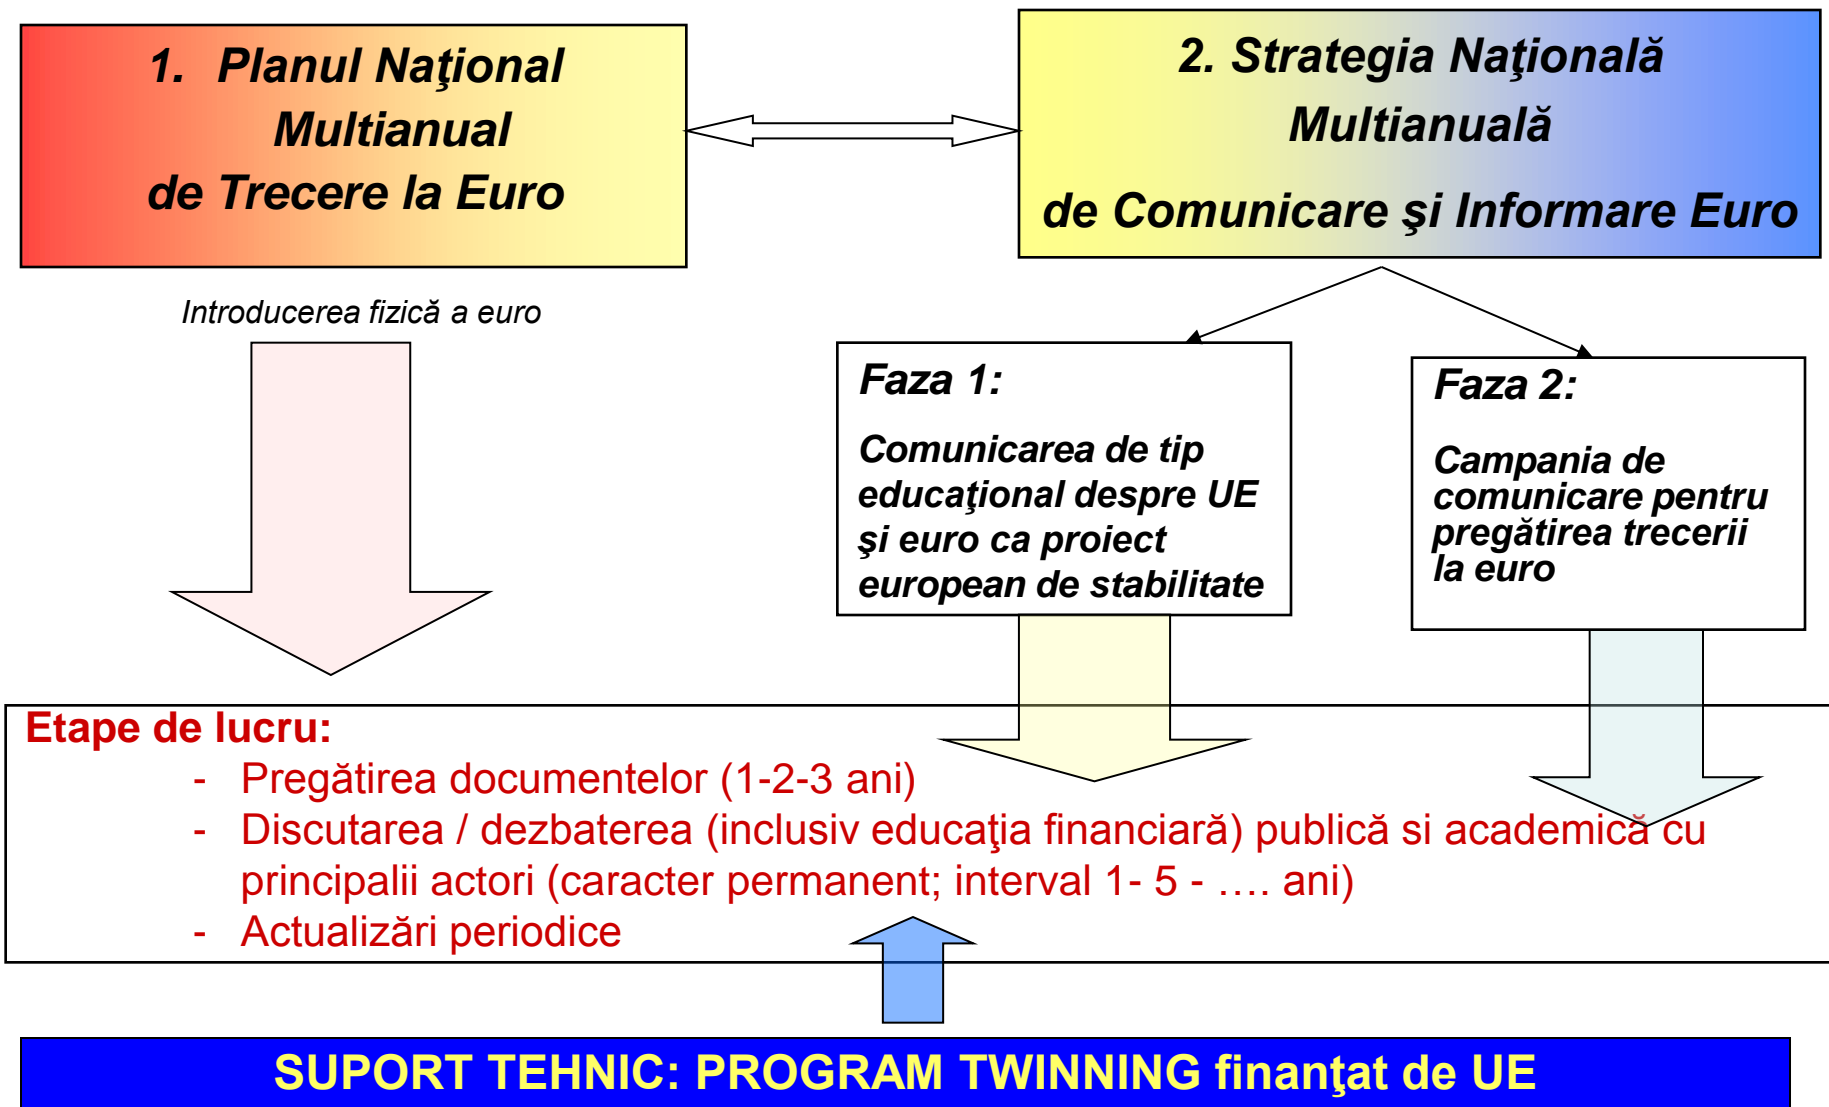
1. Planul Naţional Multianual de Trecere la Euro

2. Strategia Naţională Multianuală de Comunicare şi Informare Euro

Introducerea fizică a euro

Faza 1:
Comunicarea de tip educaţional despre UE şi euro ca proiect european de stabilitate

Faza 2:
Campania de comunicare pentru pregătirea trecerii la euro

Etape de lucru:
- Pregătirea documentelor (1-2-3 ani)
- Discutarea / dezbaterea (inclusiv educaţia financiară) publică si academică cu principalii actori (caracter permanent; interval 1- 5 - …. ani)
- Actualizări periodice

SUPORT TEHNIC: PROGRAM TWINNING finanţat de UE